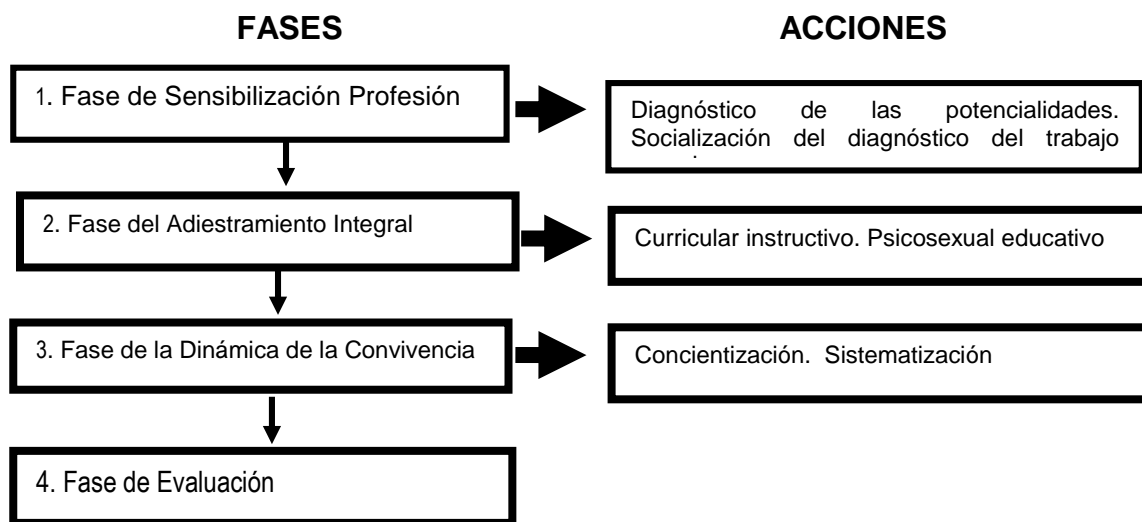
FASES

ACCIONES

1. Fase de Sensibilización Profesión

Diagnóstico de las potencialidades. Socialización del diagnóstico del trabajo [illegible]

2. Fase del Adiestramiento Integral

Curricular instructivo. Psicosexual educativo

3. Fase de la Dinámica de la Convivencia

Concientización. Sistematización

4. Fase de Evaluación